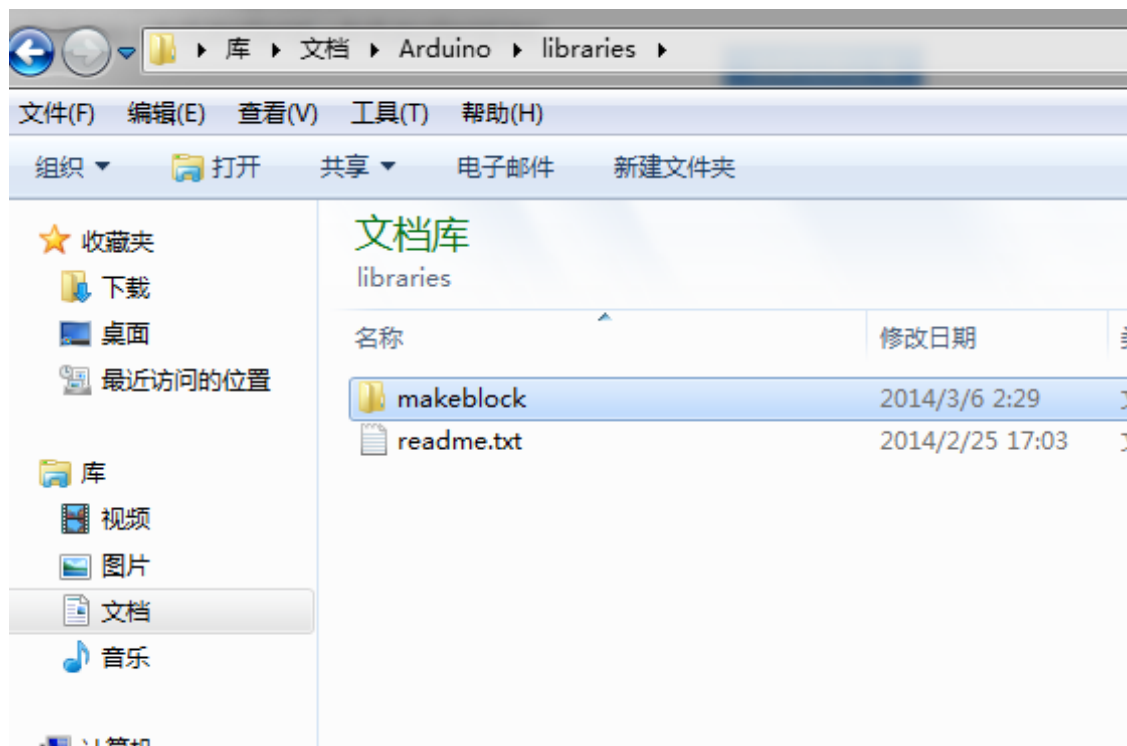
▸ 库 ▸ 文档 ▸ Arduino ▸ libraries ▸

文件(F) 编辑(E) 查看(V) 工具(T) 帮助(H)

组织 ▾ 打开 共享 ▾ 电子邮件 新建文件夹

收藏夹
下载
桌面
最近访问的位置

库
视频
图片
文档
音乐

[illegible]

文档库
libraries

| 名称 | 修改日期 | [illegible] |
|---|---|---|
| makeblock | 2014/3/6 2:29 | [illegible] |
| readme.txt | 2014/2/25 17:03 | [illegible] |